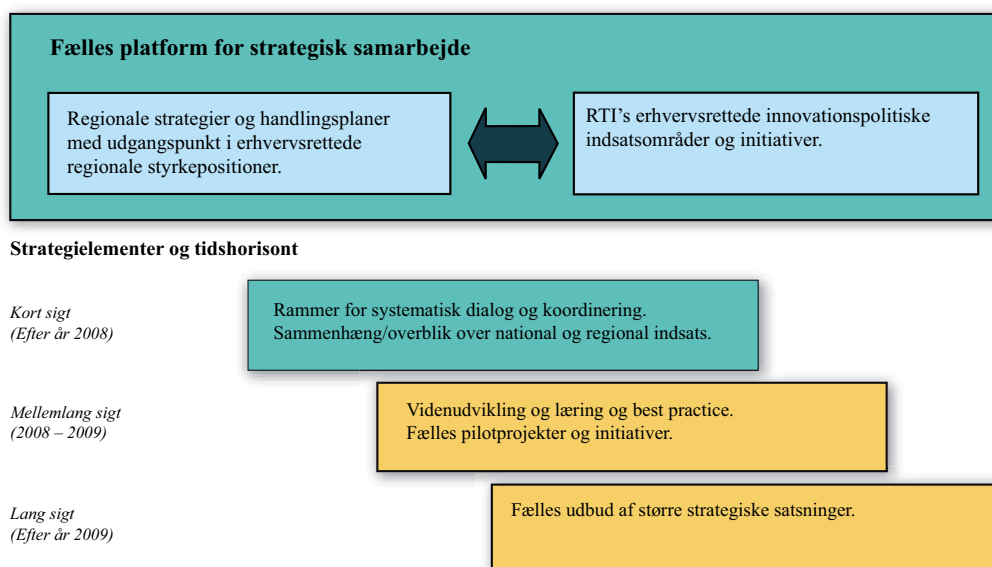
Fælles platform for strategisk samarbejde

Regionale strategier og handlingsplaner med udgangspunkt i erhvervsrettede regionale styrkepositioner.

RTI's erhvervsrettede innovationspolitiske indsatsområder og initiativer.

Strategielementer og tidshorisont

Kort sigt
(Efter år 2008)

Rammer for systematisk dialog og koordinering.
Sammenhæng/overblik over national og regional indsats.

Mellemlang sigt
(2008 – 2009)

Videnudvikling og læring og best practice.
Fælles pilotprojekter og initiativer.

Lang sigt
(Efter år 2009)

Fælles udbud af større strategiske satsninger.